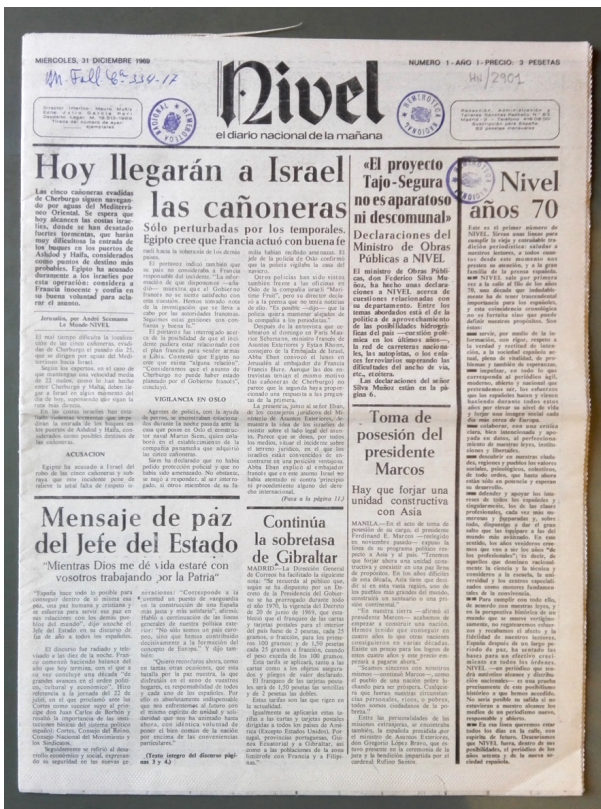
MIERCOLES, 31 DICIEMBRE 1969

Un. Fol. 8º-354-17

Nivel

NUMERO 1 - AÑO I - PRECIO: 3 PESETAS

Hu/2901

el diario nacional de la mañana

Hoy llegarán a Israel las cañoneras

Sólo perturbadas por los temporales.
Egipto cree que Francia actuó con buena fe

Las cinco cañoneras evadidas de Cherburgo siguen navegando por aguas del Mediterráneo Oriental. Se espera que hoy alcancen las costas israelíes, donde se han desatado fuertes tormentas, que harán muy dificultosa la entrada de los buques en los puertos de Ashdod y Haifa, considerados como puertos de destino más probables. Egipto ha acusado directamente a los israelíes por esta operación; considera a Francia inocente y confía en la buena voluntad para aclarar el asunto.

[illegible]

ACUSACION

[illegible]

VIGILANCIA EN OSLO

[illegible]

(Pasa a la página 11.)

«El proyecto Tajo-Segura no es aparatoso ni descomunal»

Declaraciones del Ministro de Obras Públicas a NIVEL

El ministro de Obras Públicas, don Federico Silva Muñoz, ha hecho unas declaraciones a NIVEL acerca de cuestiones relacionadas con su departamento. Entre los temas abordados está el de la política de aprovechamiento de las posibilidades hidrográficas del país —cuestión polémica en los últimos años—, la red de carreteras nacionales, las autopistas, y los enlaces ferroviarios separando las dificultades del ancho de vía, etc., etcétera.

Las declaraciones del señor Silva Muñoz están en la página 6.

Nivel años 70

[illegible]

Toma de posesión del presidente Marcos

Hay que forjar una unidad constructiva con Asia

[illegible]

Mensaje de paz del Jefe del Estado

"Mientras Dios me dé vida estaré con vosotros trabajando por la Patria"

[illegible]

(Texto íntegro del discurso páginas 3 y 4.)

Continúa la sobretasa de Gibraltar

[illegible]